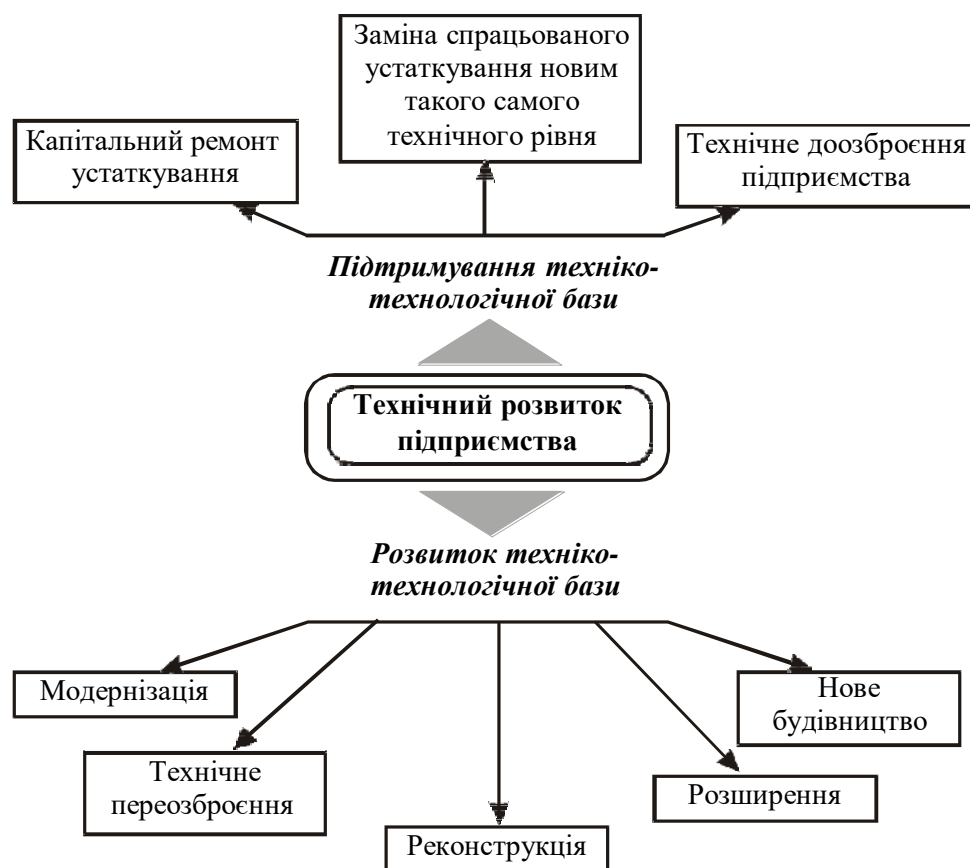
Заміна спрацьованого устаткування новим такого самого технічного рівня

Капітальний ремонт устаткування

Технічне доозброєння підприємства

Підтримування техніко-технологічної бази

Технічний розвиток підприємства

Розвиток техніко-технологічної бази

Модернізація

Нове будівництво

Технічне переозброєння

Розширення

Реконструкція